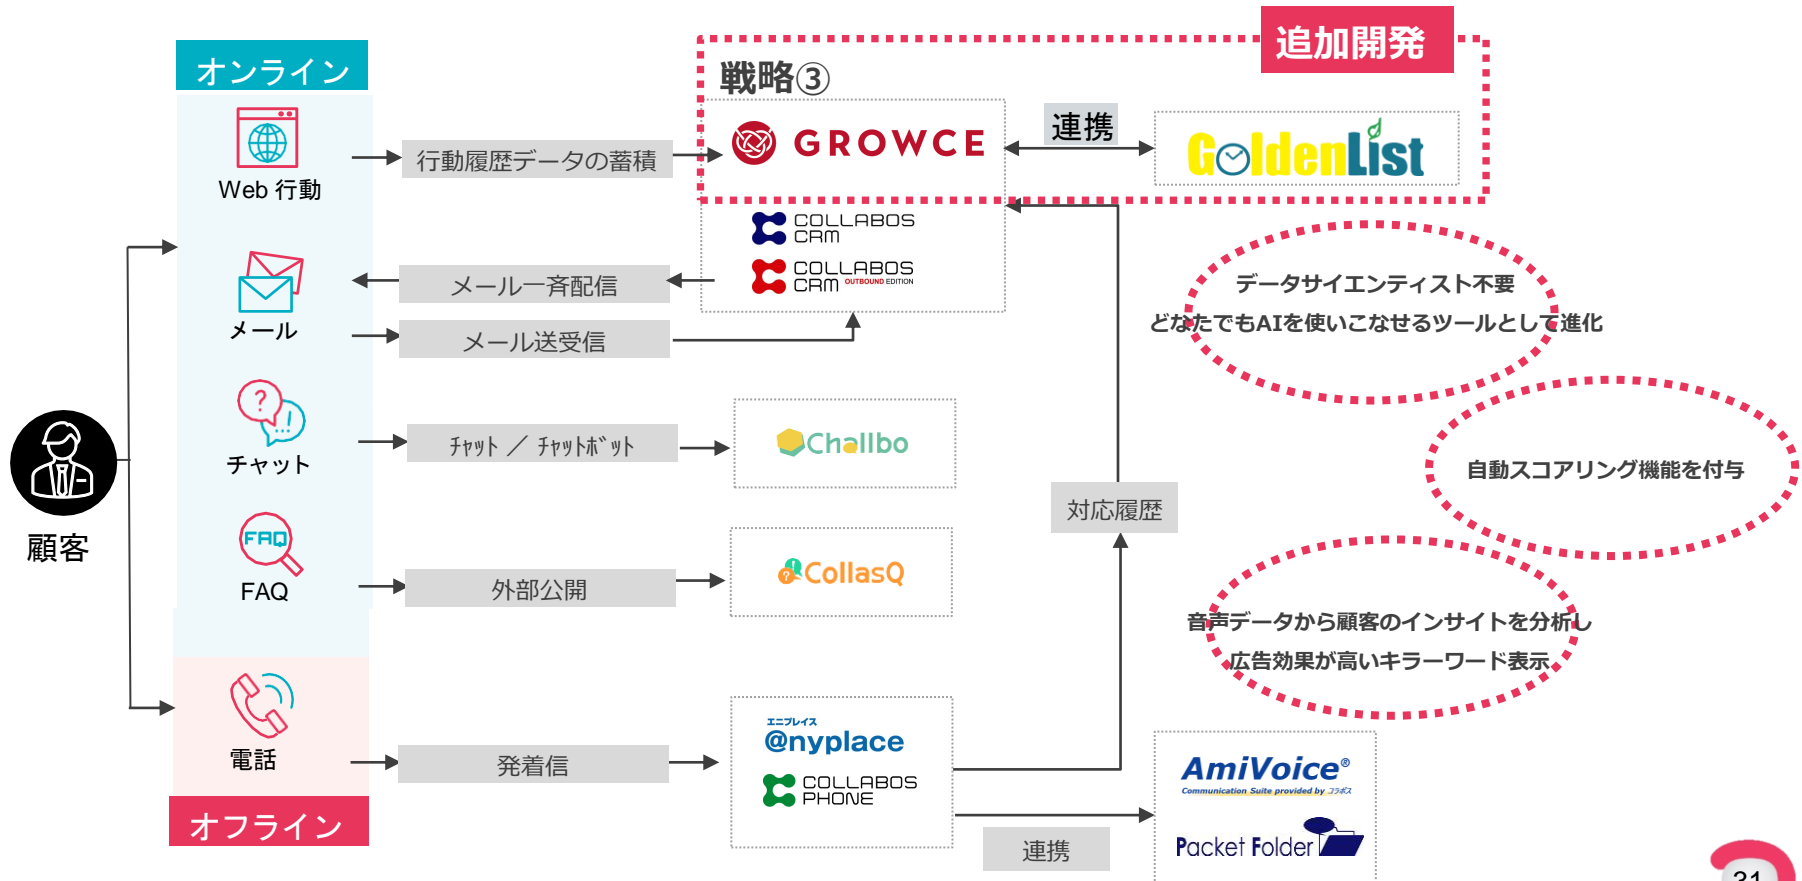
オンライン

Web 行動

メール

チャット

FAQ

電話

オフライン

顧客

行動履歴データの蓄積

メール一斉配信

メール送受信

ﾁｬｯﾄ ／ ﾁｬｯﾄﾎﾞｯﾄ

外部公開

発着信

追加開発

戦略③

GROWCE

連携

GoldenList

COLLABOS CRM

COLLABOS CRM OUTBOUND EDITION

Challbo

CollasQ

エニプレイス

@nyplace

COLLABOS PHONE

対応履歴

連携

AmiVoice®

Communication Suite provided by コラボス

Packet Folder

データサイエンティスト不要

どなたでもAIを使いこなせるツールとして進化

自動スコアリング機能を付与

音声データから顧客のインサイトを分析し

広告効果が高いキラーワード表示

21